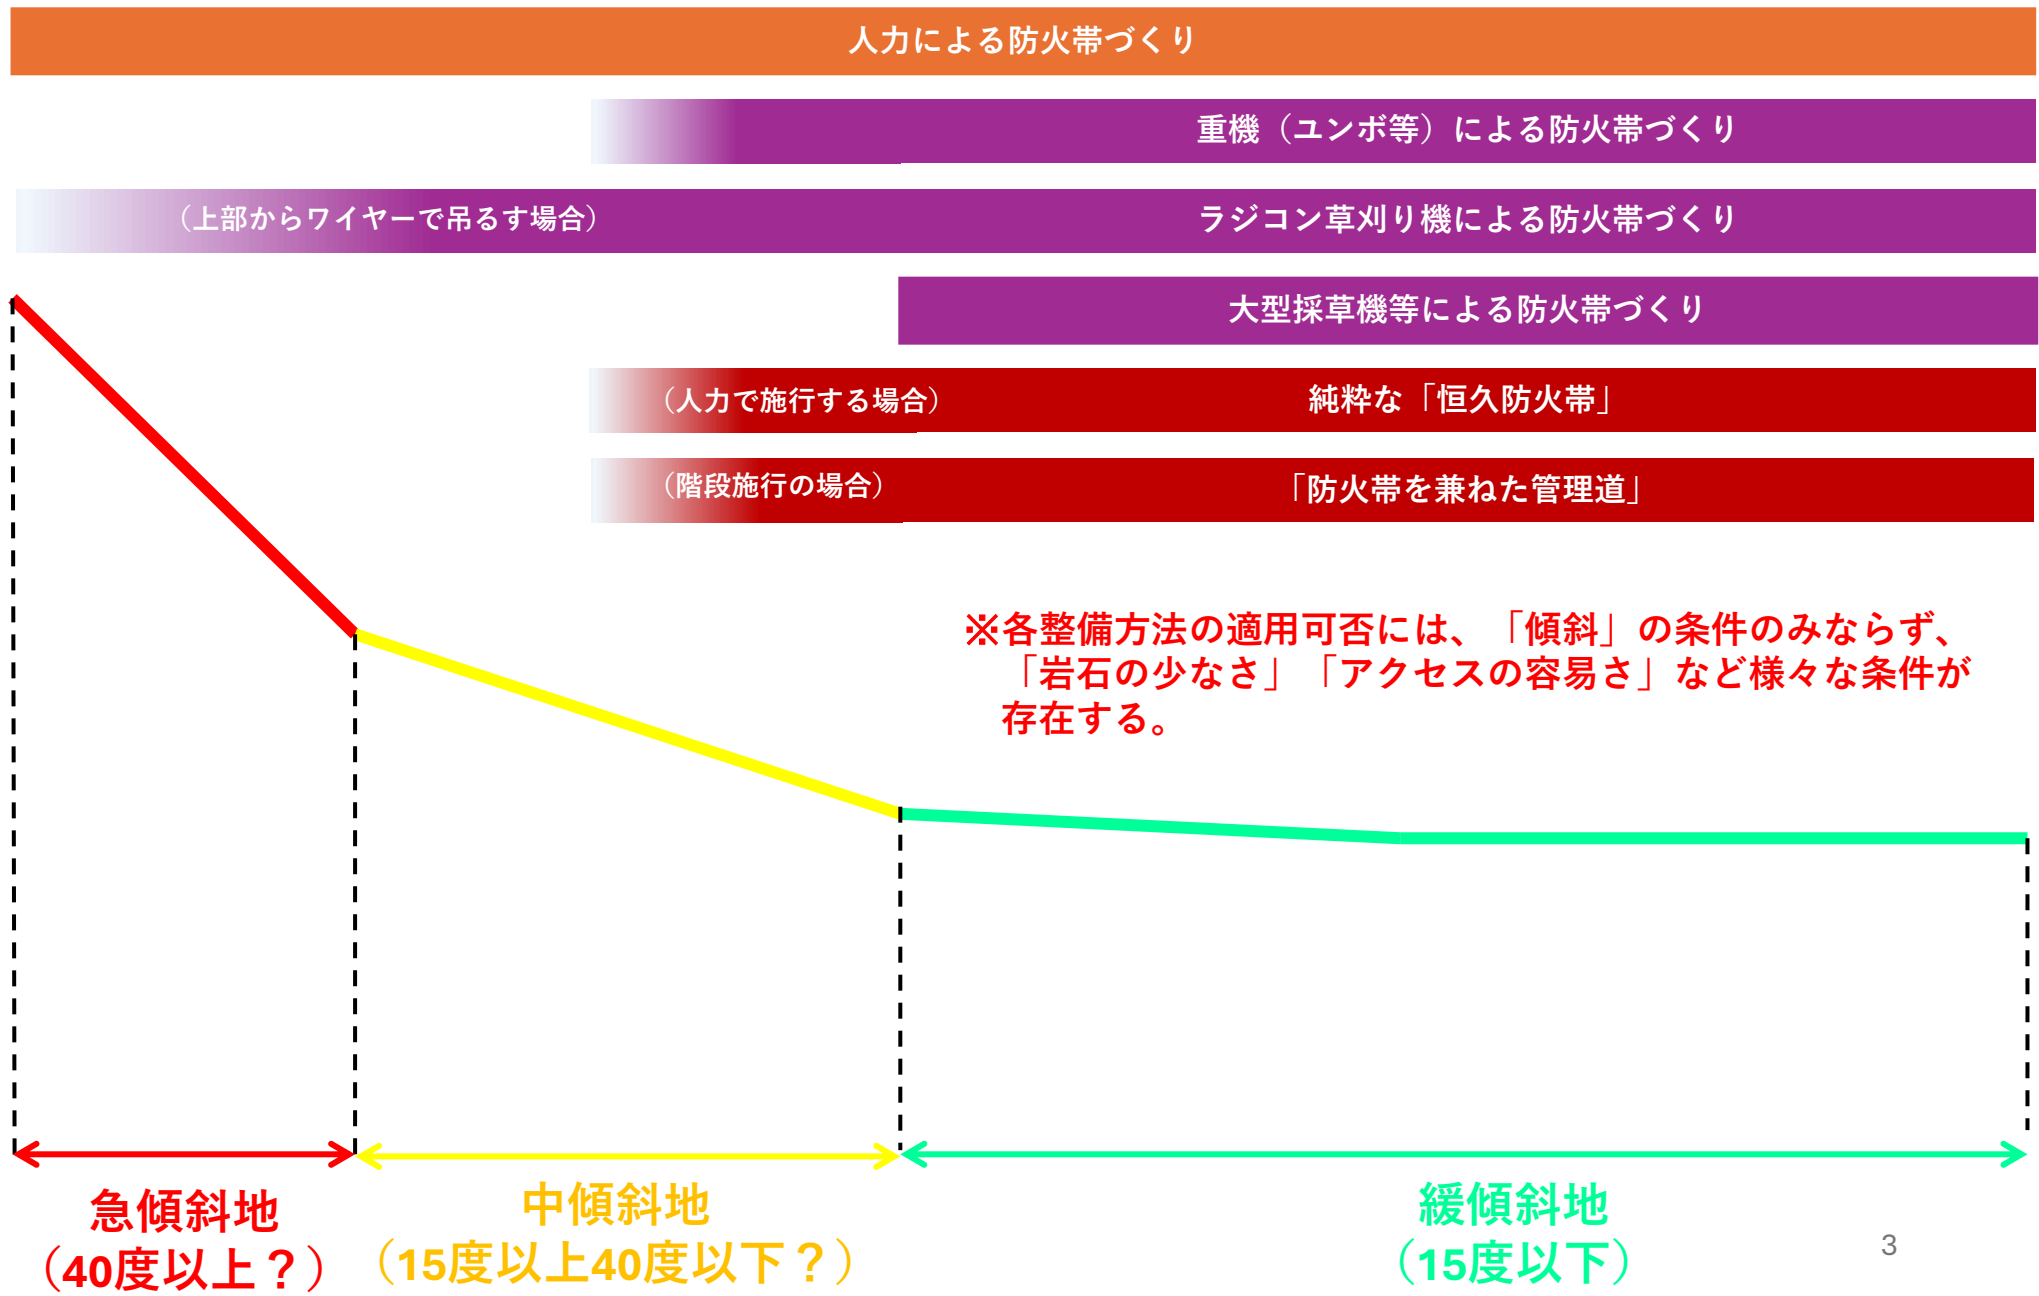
人力による防火帯づくり

重機（ユンボ等）による防火帯づくり

（上部からワイヤーで吊るす場合）

ラジコン草刈り機による防火帯づくり

大型採草機等による防火帯づくり

（人力で施行する場合）

純粋な「恒久防火帯」

（階段施行の場合）

「防火帯を兼ねた管理道」

※各整備方法の適用可否には、「傾斜」の条件のみならず、「岩石の少なさ」「アクセスの容易さ」など様々な条件が存在する。

急傾斜地
（40度以上？）

中傾斜地
（15度以上40度以下？）

緩傾斜地
（15度以下）

3